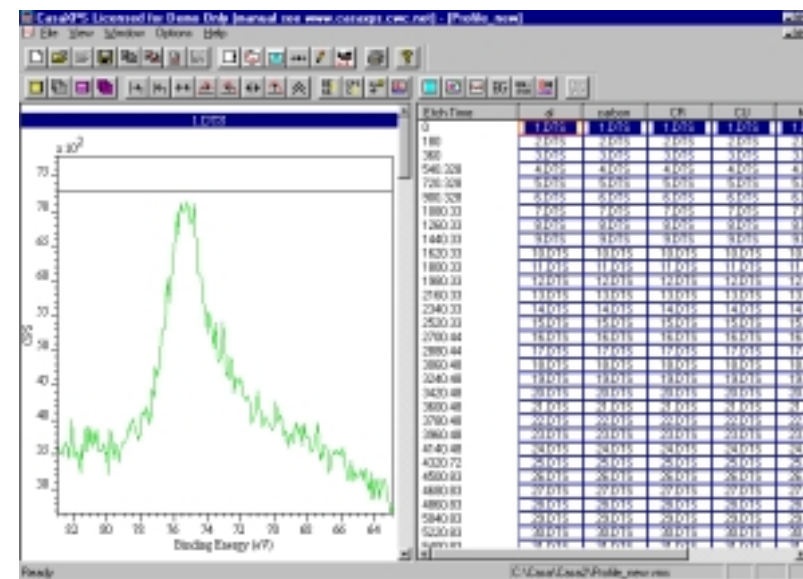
CasaXPS Licensed for Demo Only [manual see www.casaxps.cwc.net] - [Profile_new]
File View Window Options Help

1.DTS

x 10$^2$

CPS

92 90 78 76 74 72 70 68 66 64
Binding Energy (eV)

| Etch Time | si | carbon | CR | CU |
|---|---|---|---|---|
| 0 | 1.DTS | 1.DTS | 1.DTS | 1.DTS |
| 180 | 2.DTS | 2.DTS | 2.DTS | 2.DTS |
| 360 | 3.DTS | 3.DTS | 3.DTS | 3.DTS |
| 540.328 | 4.DTS | 4.DTS | 4.DTS | 4.DTS |
| 720.328 | 5.DTS | 5.DTS | 5.DTS | 5.DTS |
| 900.328 | 6.DTS | 6.DTS | 6.DTS | 6.DTS |
| 1080.33 | 7.DTS | 7.DTS | 7.DTS | 7.DTS |
| 1260.33 | 8.DTS | 8.DTS | 8.DTS | 8.DTS |
| 1440.33 | 9.DTS | 9.DTS | 9.DTS | 9.DTS |
| 1620.33 | 10.DTS | 10.DTS | 10.DTS | 10.DTS |
| 1800.33 | 11.DTS | 11.DTS | 11.DTS | 11.DTS |
| 1980.33 | 12.DTS | 12.DTS | 12.DTS | 12.DTS |
| 2160.33 | 13.DTS | 13.DTS | 13.DTS | 13.DTS |
| 2340.33 | 14.DTS | 14.DTS | 14.DTS | 14.DTS |
| 2520.33 | 15.DTS | 15.DTS | 15.DTS | 15.DTS |
| 2700.44 | 16.DTS | 16.DTS | 16.DTS | 16.DTS |
| 2880.44 | 17.DTS | 17.DTS | 17.DTS | 17.DTS |
| 3060.48 | 18.DTS | 18.DTS | 18.DTS | 18.DTS |
| 3240.48 | 19.DTS | 19.DTS | 19.DTS | 19.DTS |
| 3420.48 | 20.DTS | 20.DTS | 20.DTS | 20.DTS |
| 3600.48 | 21.DTS | 21.DTS | 21.DTS | 21.DTS |
| 3780.48 | 22.DTS | 22.DTS | 22.DTS | 22.DTS |
| 3960.48 | 23.DTS | 23.DTS | 23.DTS | 23.DTS |
| 4140.48 | 24.DTS | 24.DTS | 24.DTS | 24.DTS |
| 4320.72 | 25.DTS | 25.DTS | 25.DTS | 25.DTS |
| 4500.83 | 26.DTS | 26.DTS | 26.DTS | 26.DTS |
| 4680.83 | 27.DTS | 27.DTS | 27.DTS | 27.DTS |
| 4860.83 | 28.DTS | 28.DTS | 28.DTS | 28.DTS |
| 5040.83 | 29.DTS | 29.DTS | 29.DTS | 29.DTS |
| 5220.83 | 30.DTS | 30.DTS | 30.DTS | 30.DTS |

Ready
C:\Casa\Casa2\Profile_new.vms